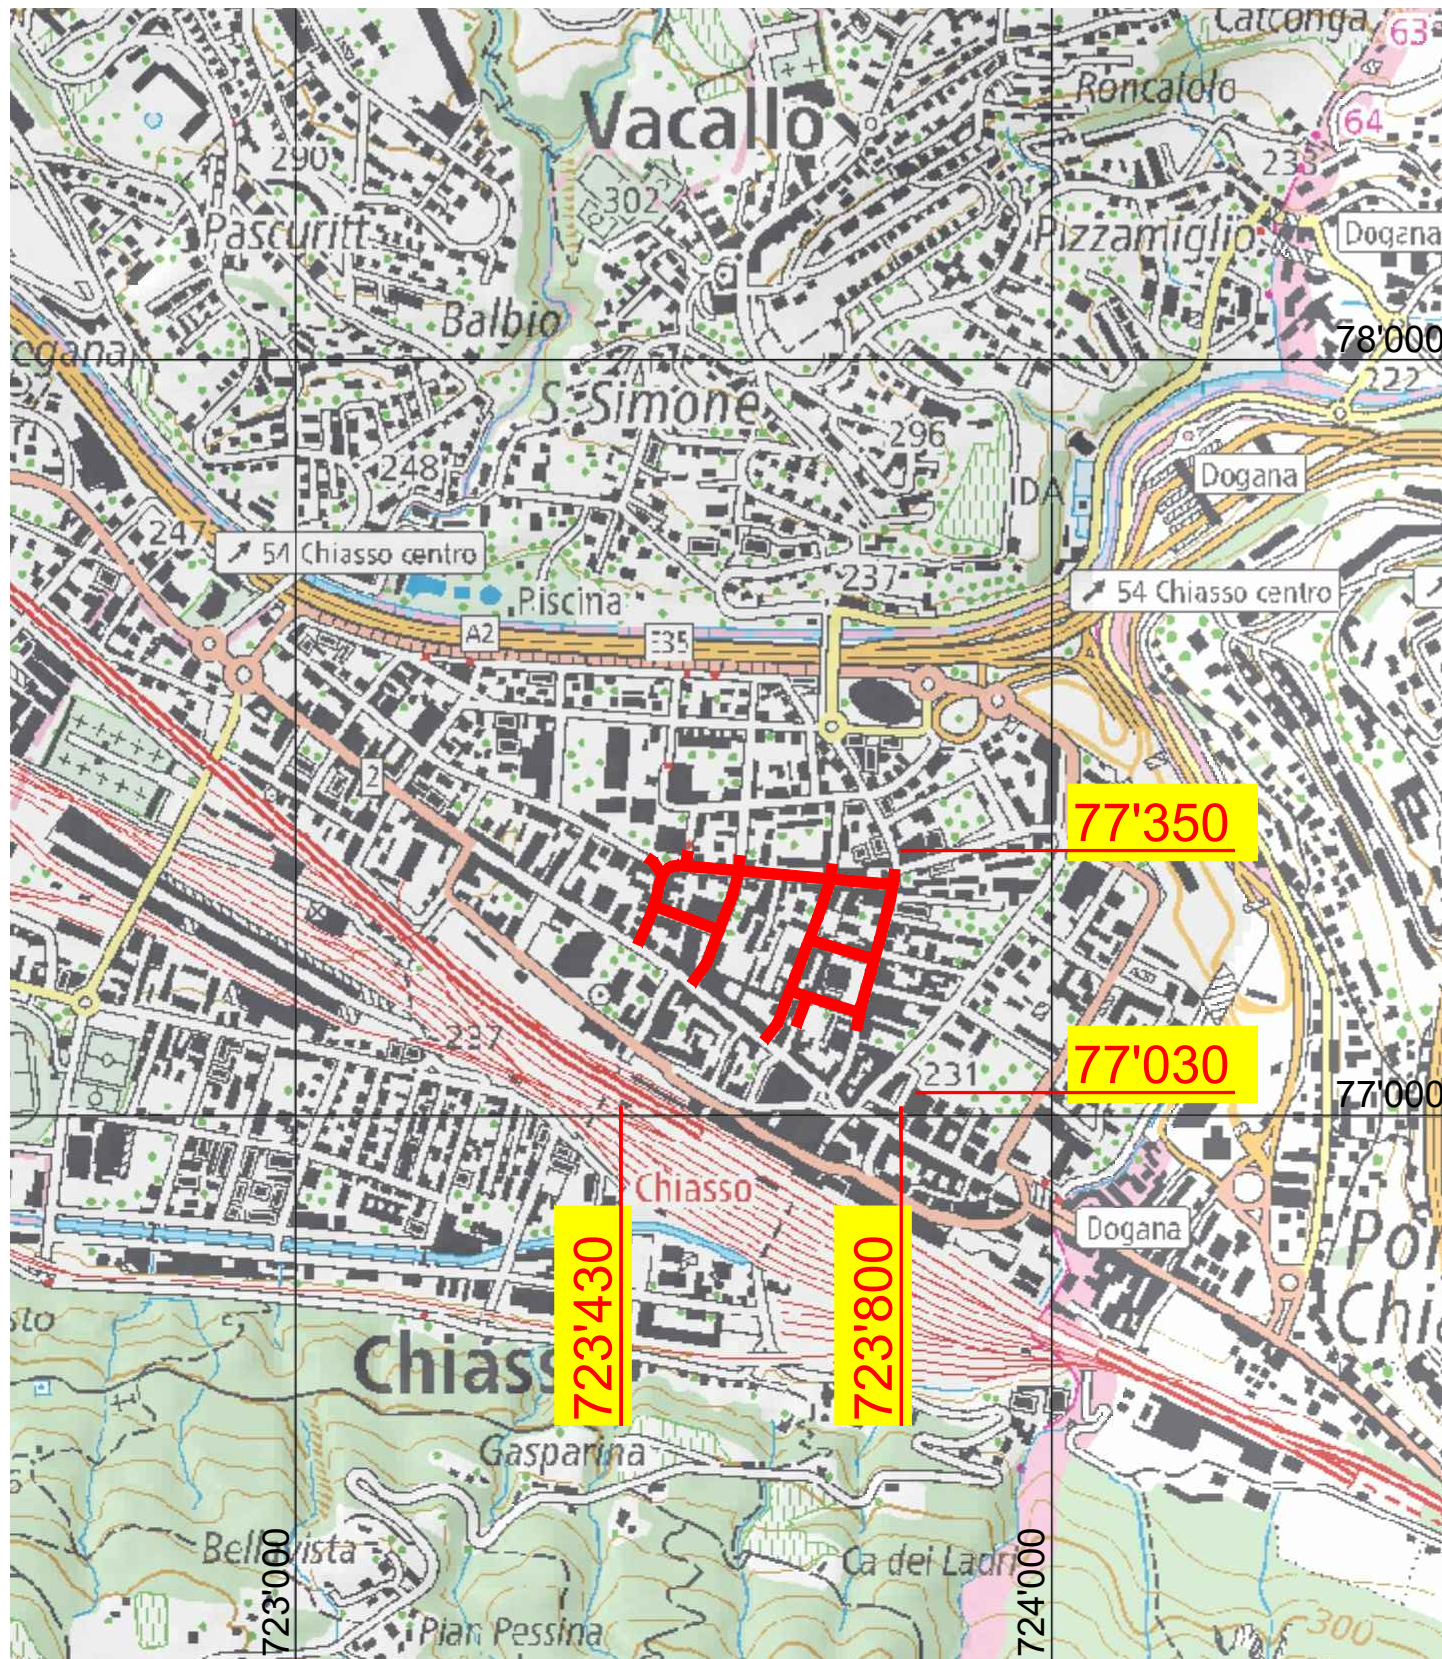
Caccorigna
63
Vacallo
Roncaccio
64
290
302
23
Pascuritt
Pizzamiglio
Dogana
Balbio
78'000
gana
S. Simone
222
296
248
IDA
Dogana
247
54 Chiasso centro
237
Piscina
54 Chiasso centro
A2
E35
2
77'350
237
231
77'030
77'000
Chiasso
Dogana
723'430
723'800
sto
Chiasso
Po
Chi
Gasparina
Bellavista
Ca dei Ladri
723'000
724'000
Pian Pessina
300